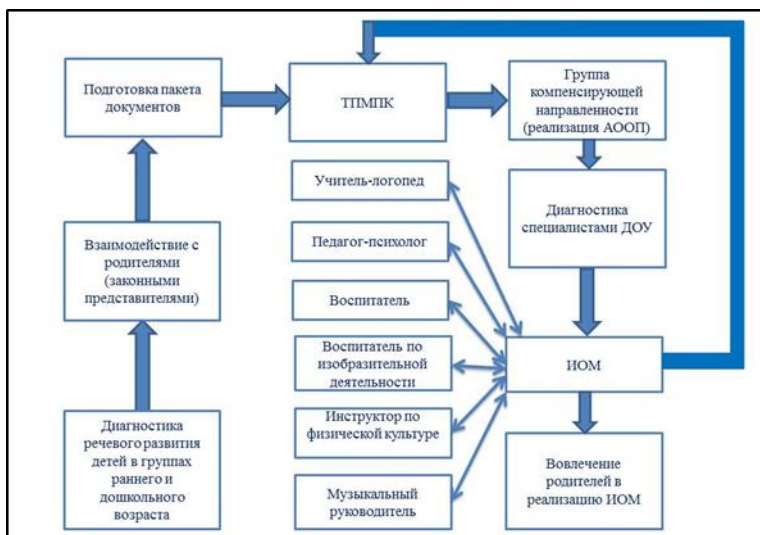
Подготовка пакета документов

ТПМПК

Группа компенсирующей направленности (реализация АООП)

Учитель-логопед

Педагог-психолог

Воспитатель

Воспитатель по изобразительной деятельности

Инструктор по физической культуре

Музыкальный руководитель

Диагностика специалистами ДОУ

ИОМ

Вовлечение родителей в реализацию ИОМ

Взаимодействие с родителями (законными представителями)

Диагностика речевого развития детей в группах раннего и дошкольного возраста